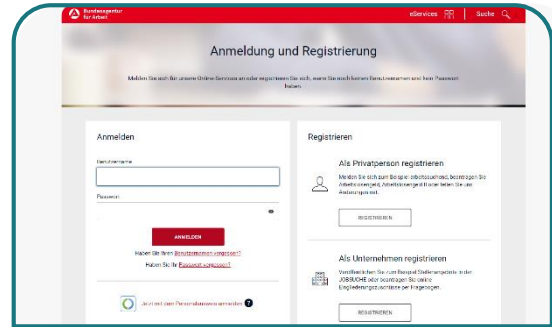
Bundesagentur für Arbeit

eServices | Suche

Anmeldung und Registrierung

Melden Sie sich für unsere Online-Services an oder registrieren Sie sich, wenn Sie noch keinen Benutzernamen und kein Passwort haben.

Anmelden

Benutzername

Passwort

ANMELDEN

Haben Sie Ihren Benutzernamen vergessen?

Haben Sie Ihr Passwort vergessen?

Jetzt mit dem Personalausweis anmelden

Registrieren

Als Privatperson registrieren

Melden Sie sich zum Beispiel arbeitsuchend, beantragen Sie Arbeitslosengeld, Arbeitslosengeld II oder finden Sie einen Ausbildungsplatz.

REGISTRIEREN

Als Unternehmen registrieren

Veröffentlichen Sie zum Beispiel Stellenangebote in der JOBBÖRSE oder beantragen Sie online Eingliederungszuschüsse per Fragebogen.

REGISTRIEREN